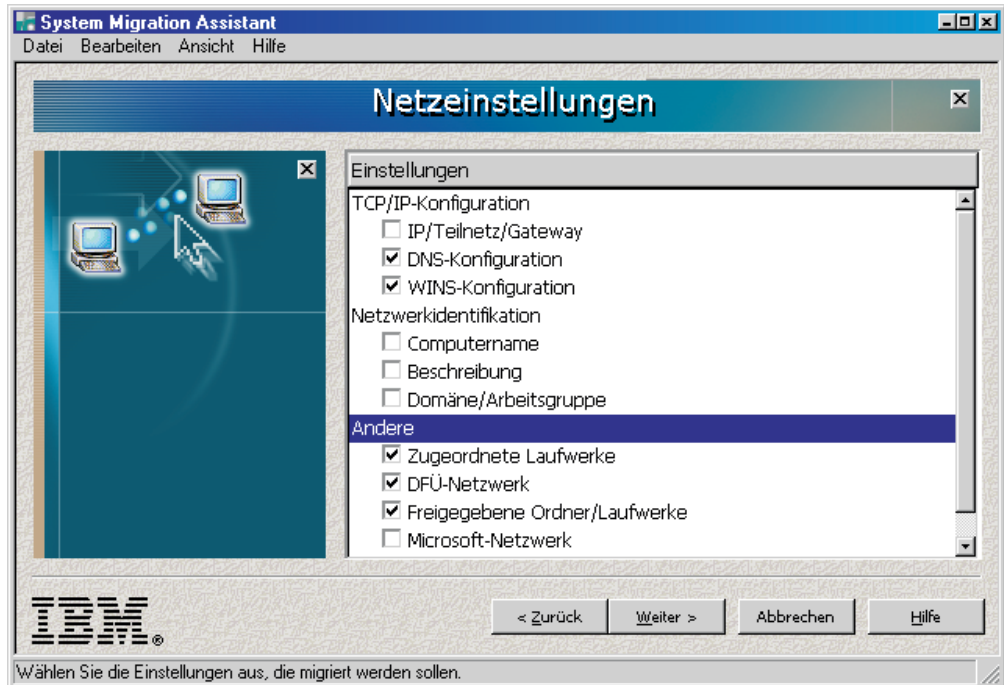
System Migration Assistant
Datei Bearbeiten Ansicht Hilfe

Netzeinstellungen

Einstellungen
TCP/IP-Konfiguration
☐ IP/Teilnetz/Gateway
☑ DNS-Konfiguration
☑ WINS-Konfiguration
Netzwerkidentifikation
☐ Computername
☐ Beschreibung
☐ Domäne/Arbeitsgruppe
Andere
☑ Zugeordnete Laufwerke
☑ DFÜ-Netzwerk
☑ Freigegebene Ordner/Laufwerke
☐ Microsoft-Netzwerk

IBM®

< Zurück
Weiter >
Abbrechen
Hilfe

Wählen Sie die Einstellungen aus, die migriert werden sollen.